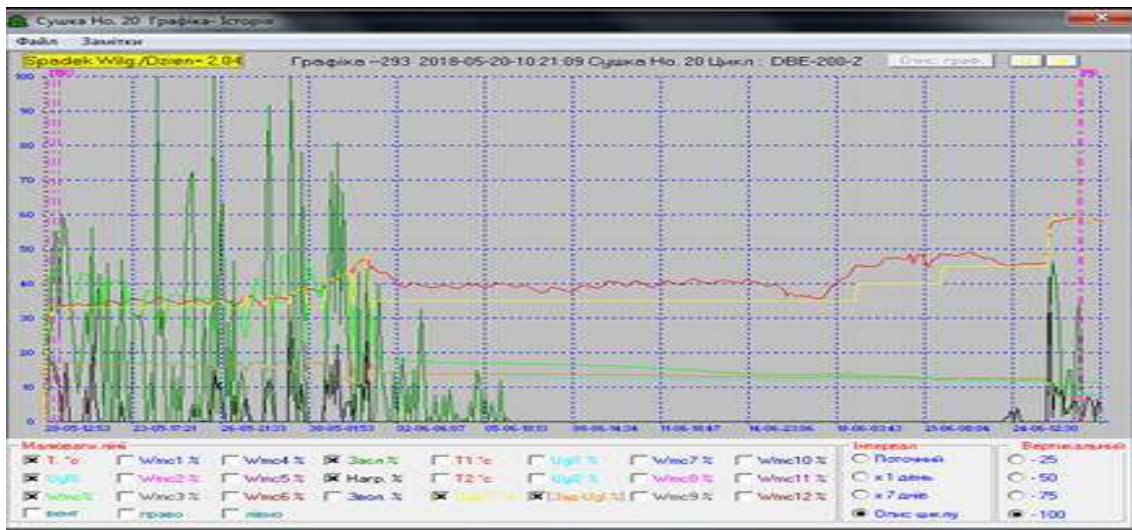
Сушка Но. 20 Графіка- Історія

Файл Замітки

Spadek Wilg./Dzien= 2.0

Графіка --293 2018-05-20-10:21:09 Сушка Но. 20 Цикл : DBE-200-Z

Опис граф.

100
90
80
70
60
50
40
30
20
10
0

20-05-12:53
23-05-17:21
26-05-21:23
30-05-01:53
02-06-06:07
05-06-10:33
08-06-14:34
11-06-18:47
14-06-23:06
18-06-03:43
21-06-08:04
24-06-12:30

Малювати лінії

T. °c
Wmc1 %
Wmc4 %
Засл %
T1 °c
Ugl1 %
Wmc7 %
Wmc10 %
Ugl%
Wmc2 %
Wmc5 %
Напр. %
T2 °c
Ugl2 %
Wmc8 %
Wmc11 %
Wmc%
Wmc3 %
Wmc6 %
Зволож. %
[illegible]
Зад.Ugl %
Wmc9 %
Wmc12 %
вент
право
ліво

Інтервал
Поточний
x1 день
x7 днів
Опис циклу

Вертикально
-25
-50
-75
-100